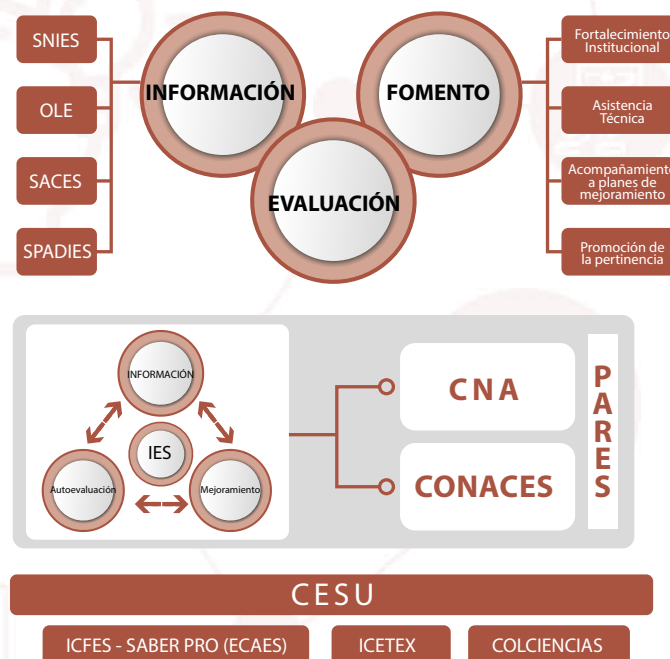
SNIES

OLE

SACES

SPADIES

INFORMACIÓN

FOMENTO

EVALUACIÓN

Fortalecimiento Institucional

Asistencia Técnica

Acompañamiento a planes de mejoramiento

Promoción de la pertinencia

INFORMACIÓN

IES

Autoevaluación

Mejoramiento

CNA

CONACES

PARES

CESU

ICFES - SABER PRO (ECAES)

ICETEX

COLCIENCIAS